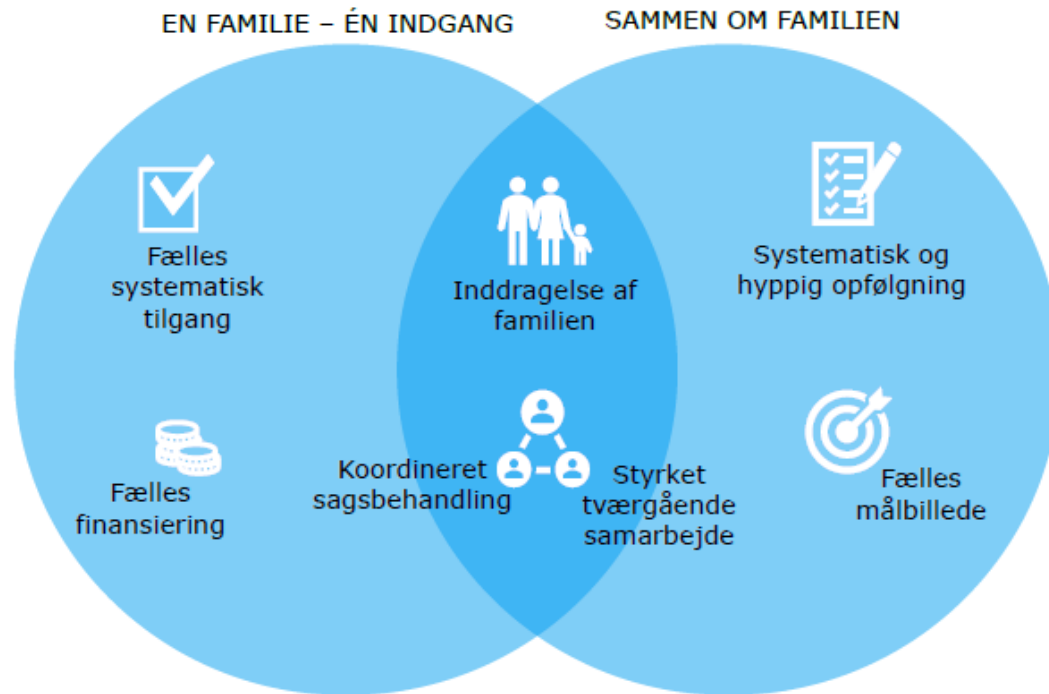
EN FAMILIE – ÉN INDGANG

SAMMEN OM FAMILIEN

Fælles systematisk tilgang

Inddragelse af familien

Systematisk og hyppig opfølgning

Fælles finansiering

Koordineret sagsbehandling

Styrket tværgående samarbejde

Fælles målbillede